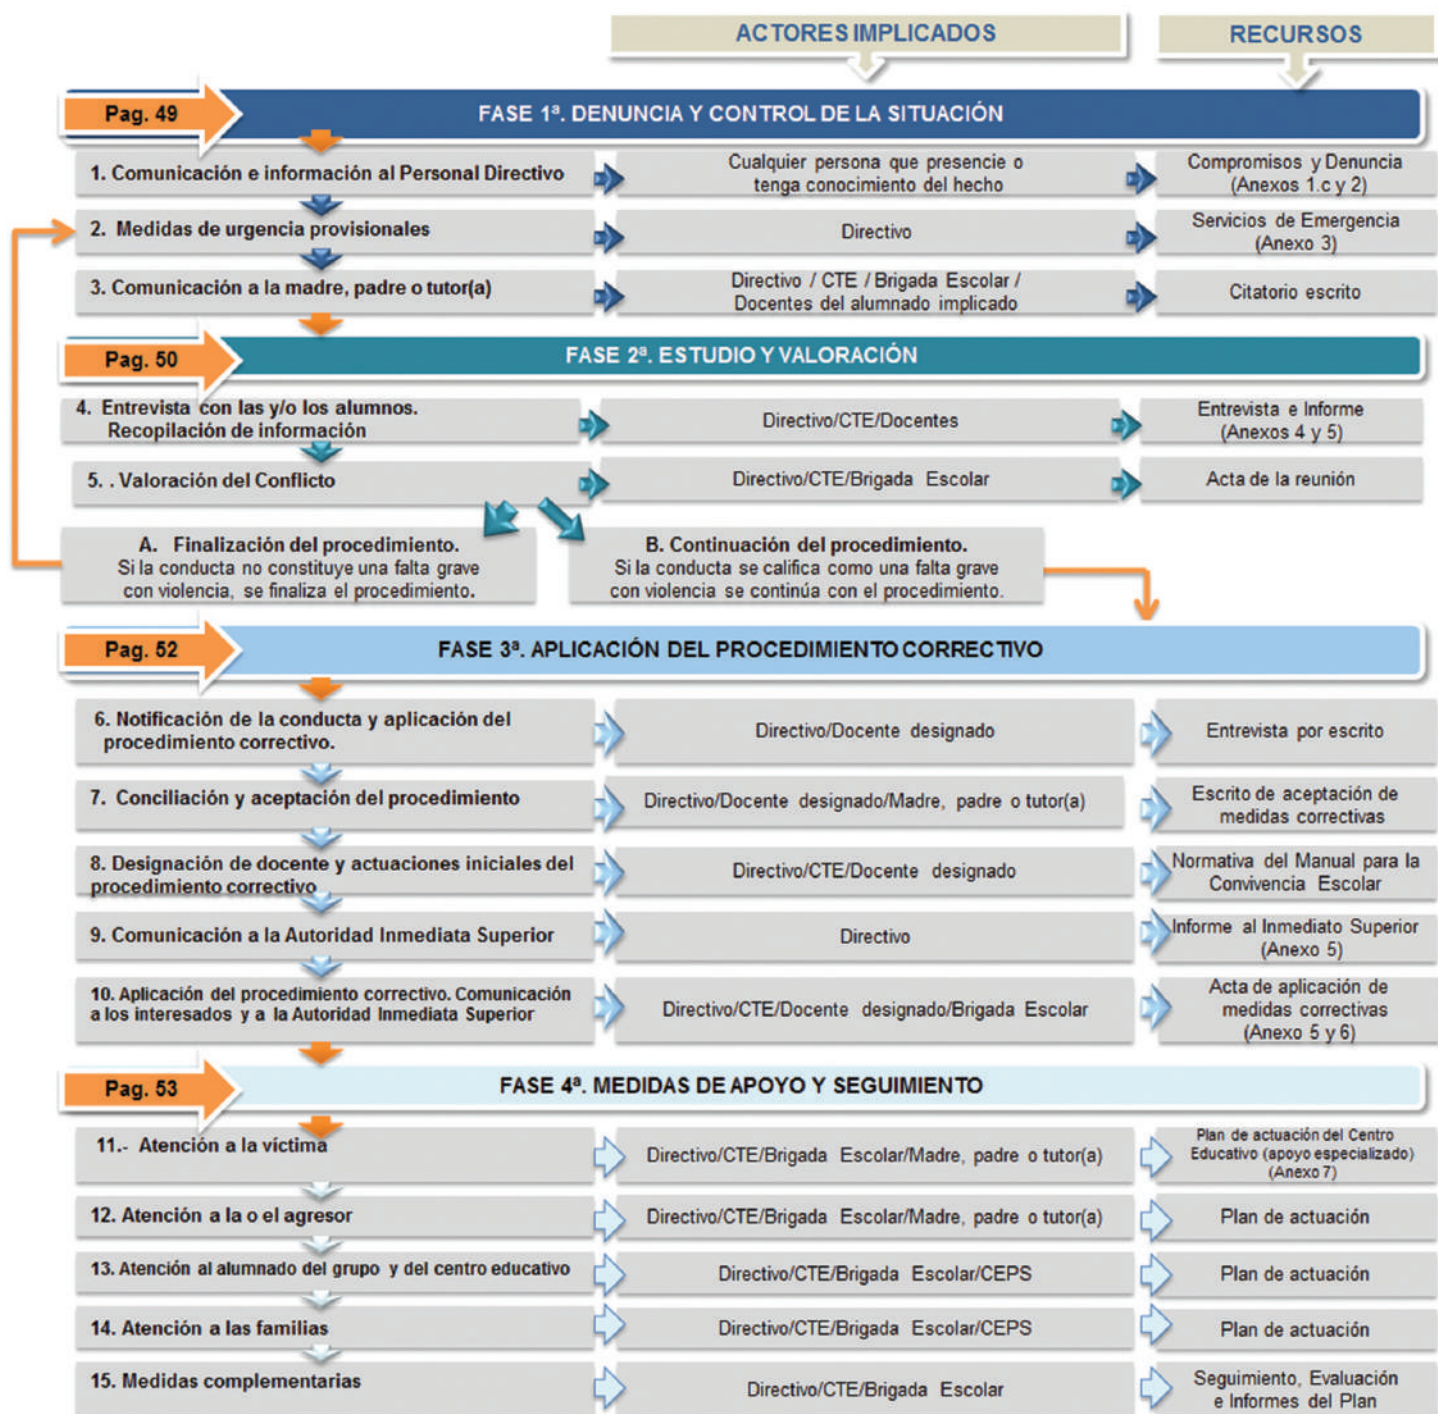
ACTORES IMPLICADOS

RECURSOS

Pag. 49

FASE 1ª. DENUNCIA Y CONTROL DE LA SITUACIÓN

1. Comunicación e información al Personal Directivo

Cualquier persona que presencie o tenga conocimiento del hecho

Compromisos y Denuncia (Anexos 1.c y 2)

2. Medidas de urgencia provisionales

Directivo

Servicios de Emergencia (Anexo 3)

3. Comunicación a la madre, padre o tutor(a)

Directivo / CTE / Brigada Escolar / Docentes del alumnado implicado

Citatorio escrito

Pag. 50

FASE 2ª. ESTUDIO Y VALORACIÓN

4. Entrevista con las y/o los alumnos. Recopilación de información

Directivo/CTE/Docentes

Entrevista e Informe (Anexos 4 y 5)

5. . Valoración del Conflicto

Directivo/CTE/Brigada Escolar

Acta de la reunión

A. Finalización del procedimiento.
Si la conducta no constituye una falta grave con violencia, se finaliza el procedimiento.

B. Continuación del procedimiento.
Si la conducta se califica como una falta grave con violencia se continúa con el procedimiento.

Pag. 52

FASE 3ª. APLICACIÓN DEL PROCEDIMIENTO CORRECTIVO

6. Notificación de la conducta y aplicación del procedimiento correctivo.

Directivo/Docente designado

Entrevista por escrito

7. Conciliación y aceptación del procedimiento

Directivo/Docente designado/Madre, padre o tutor(a)

Escrito de aceptación de medidas correctivas

8. Designación de docente y actuaciones iniciales del procedimiento correctivo

Directivo/CTE/Docente designado

Normativa del Manual para la Convivencia Escolar

9. Comunicación a la Autoridad Inmediata Superior

Directivo

Informe al Inmediato Superior (Anexo 5)

10. Aplicación del procedimiento correctivo. Comunicación a los interesados y a la Autoridad Inmediata Superior

Directivo/CTE/Docente designado/Brigada Escolar

Acta de aplicación de medidas correctivas (Anexo 5 y 6)

Pag. 53

FASE 4ª. MEDIDAS DE APOYO Y SEGUIMIENTO

11.- Atención a la víctima

Directivo/CTE/Brigada Escolar/Madre, padre o tutor(a)

Plan de actuación del Centro Educativo (apoyo especializado) (Anexo 7)

12. Atención a la o el agresor

Directivo/CTE/Brigada Escolar/Madre, padre o tutor(a)

Plan de actuación

13. Atención al alumnado del grupo y del centro educativo

Directivo/CTE/Brigada Escolar/CEPS

Plan de actuación

14. Atención a las familias

Directivo/CTE/Brigada Escolar/CEPS

Plan de actuación

15. Medidas complementarias

Directivo/CTE/Brigada Escolar

Seguimiento, Evaluación e Informes del Plan